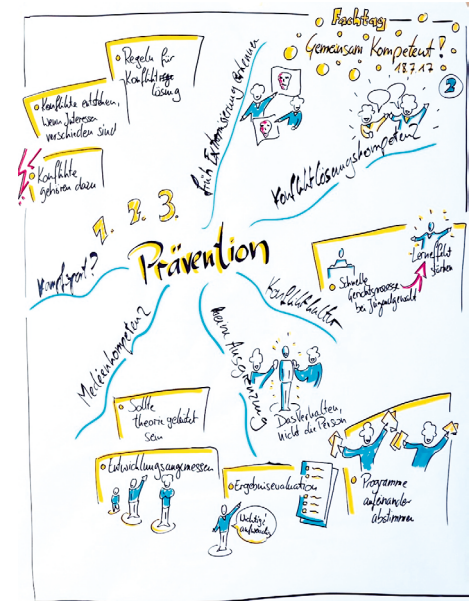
Fachtag
Gemeinsam Kompetent?
18.7.17

2

Regeln für Konfliktlösung

Konflikte entstehen, wenn Interessen verschieden sind

Konflikte gehören dazu

Auch Erfahrung anerkennen

Konfliktlösungskompetenz

1. 2. 3.

Konflikt?

Prävention

Konfliktkultur

Schnelle Gewaltprozesse bei Jugendgewalt

Lernerfolg stärken

Medienkompetenz

Nein, Ausgrenzung

Das Verhalten, nicht die Person

Sollte theorie geleitet sein

Entwicklungsangemessen

Ergebnisevaluation

Wichtig! aufbauende

Programme aufeinander abstimmen